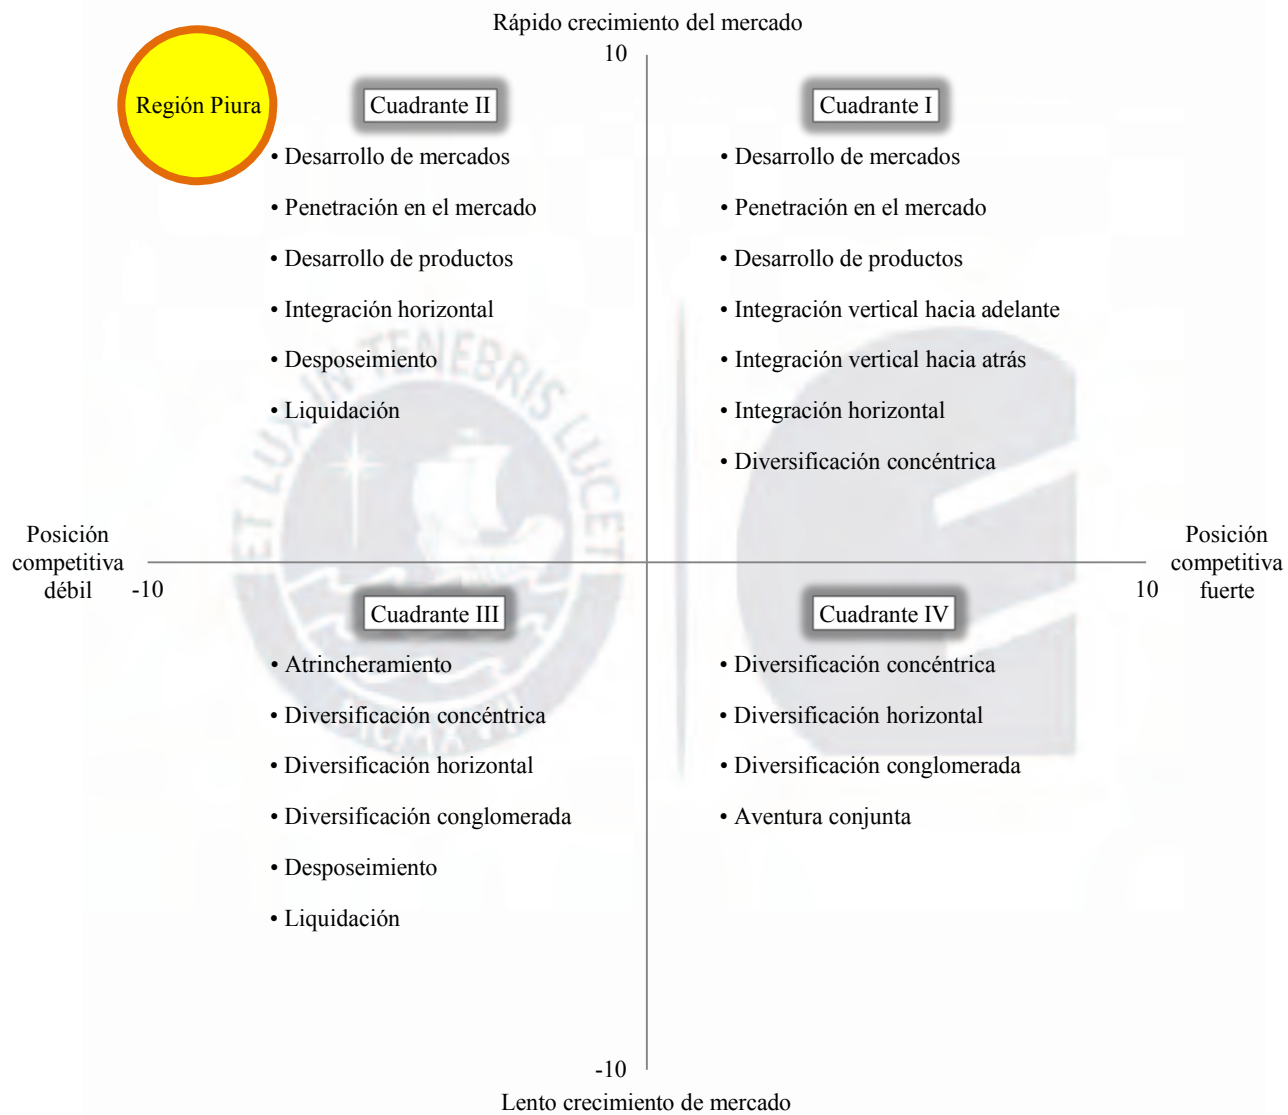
Rápido crecimiento del mercado

10

Región Piura

Cuadrante II

• Desarrollo de mercados
• Penetración en el mercado
• Desarrollo de productos
• Integración horizontal
• Desposeimiento
• Liquidación

Cuadrante I

• Desarrollo de mercados
• Penetración en el mercado
• Desarrollo de productos
• Integración vertical hacia adelante
• Integración vertical hacia atrás
• Integración horizontal
• Diversificación concéntrica

Posición competitiva débil

-10

10

Posición competitiva fuerte

Cuadrante III

• Atrincheramiento
• Diversificación concéntrica
• Diversificación horizontal
• Diversificación conglomerada
• Desposeimiento
• Liquidación

Cuadrante IV

• Diversificación concéntrica
• Diversificación horizontal
• Diversificación conglomerada
• Aventura conjunta

-10

Lento crecimiento de mercado